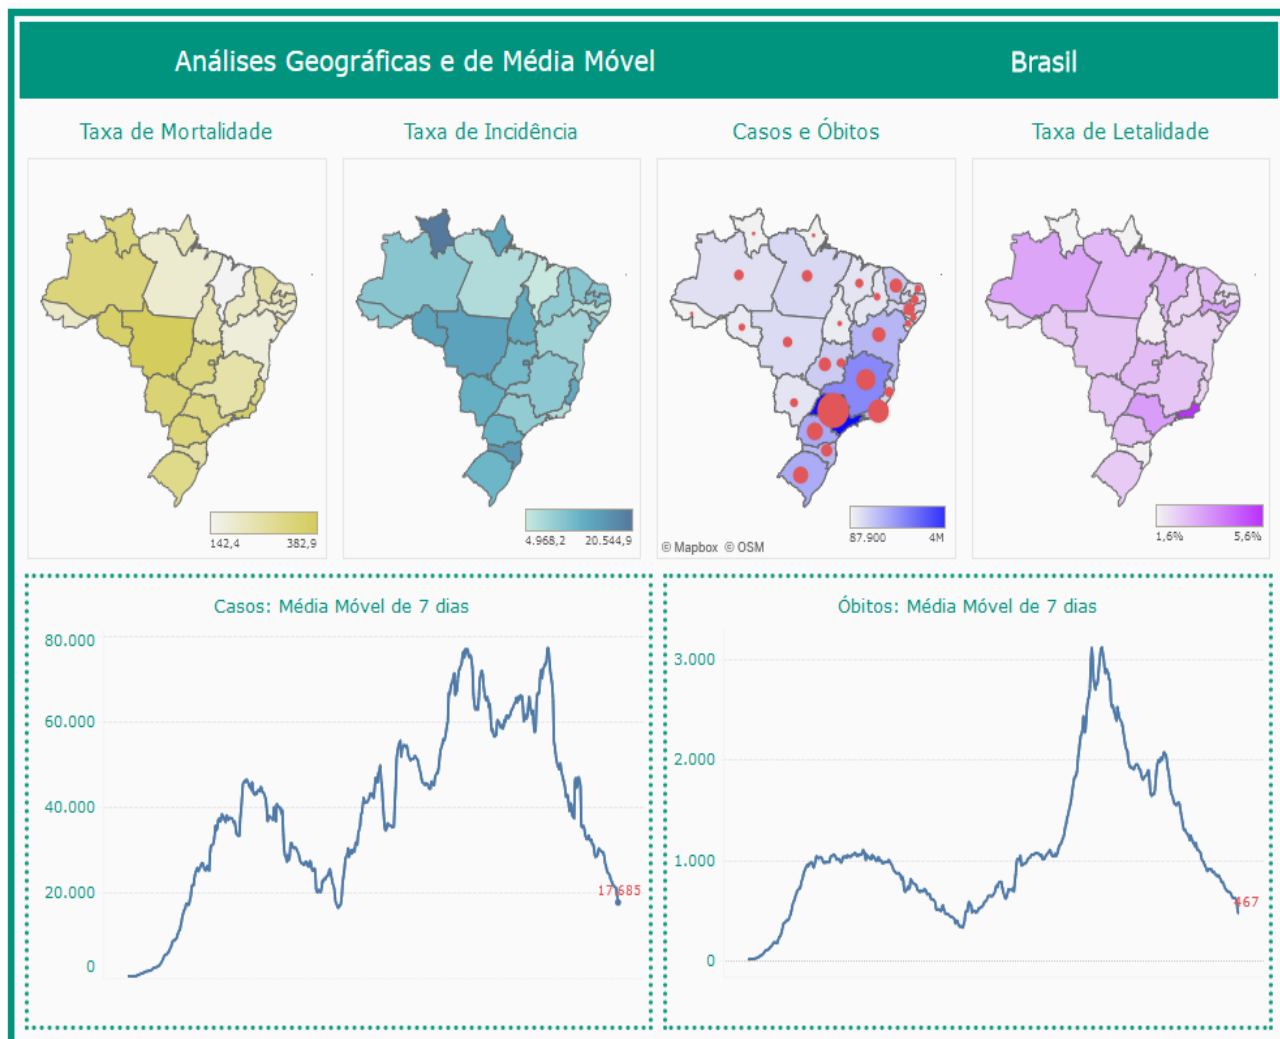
Análises Geográficas e de Média Móvel

Brasil

Taxa de Mortalidade

142,4 382,9

Taxa de Incidência

4.968,2 20.544,9

Casos e Óbitos

© Mapbox © OSM

87.900 4M

Taxa de Letalidade

1,6% 5,6%

Casos: Média Móvel de 7 dias

80.000
60.000
40.000
20.000
0

17.685

Óbitos: Média Móvel de 7 dias

3.000
2.000
1.000
0

467